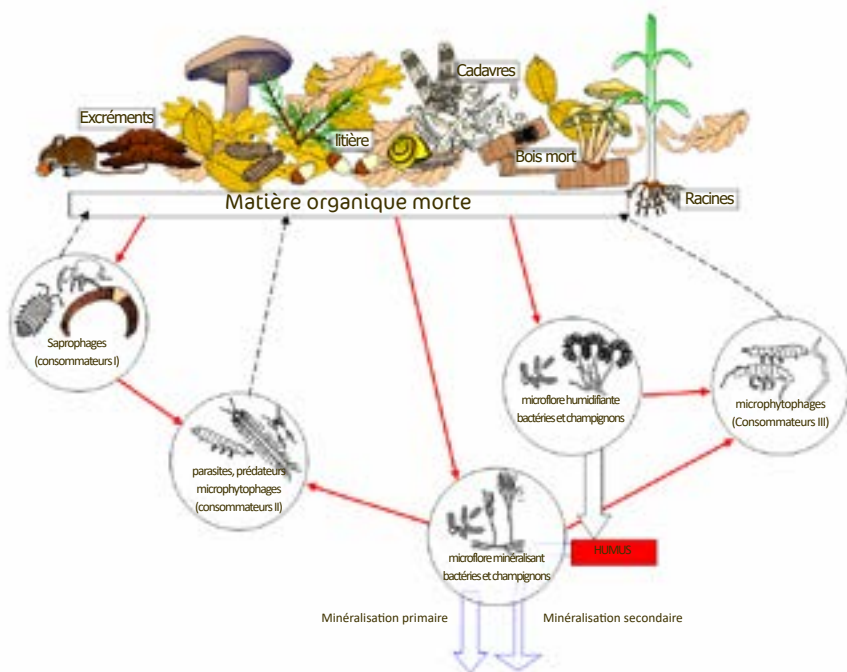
Excréments

Cadavres

litière

Bois mort

Racines

Matière organique morte

Saprophages (consommateurs I)

parasites, prédateurs microphytophages (consommateurs II)

microflore humidifiante bactéries et champignons

microphytophages (Consommateurs III)

microflore minéralisant bactéries et champignons

HUMUS

Minéralisation primaire

Minéralisation secondaire